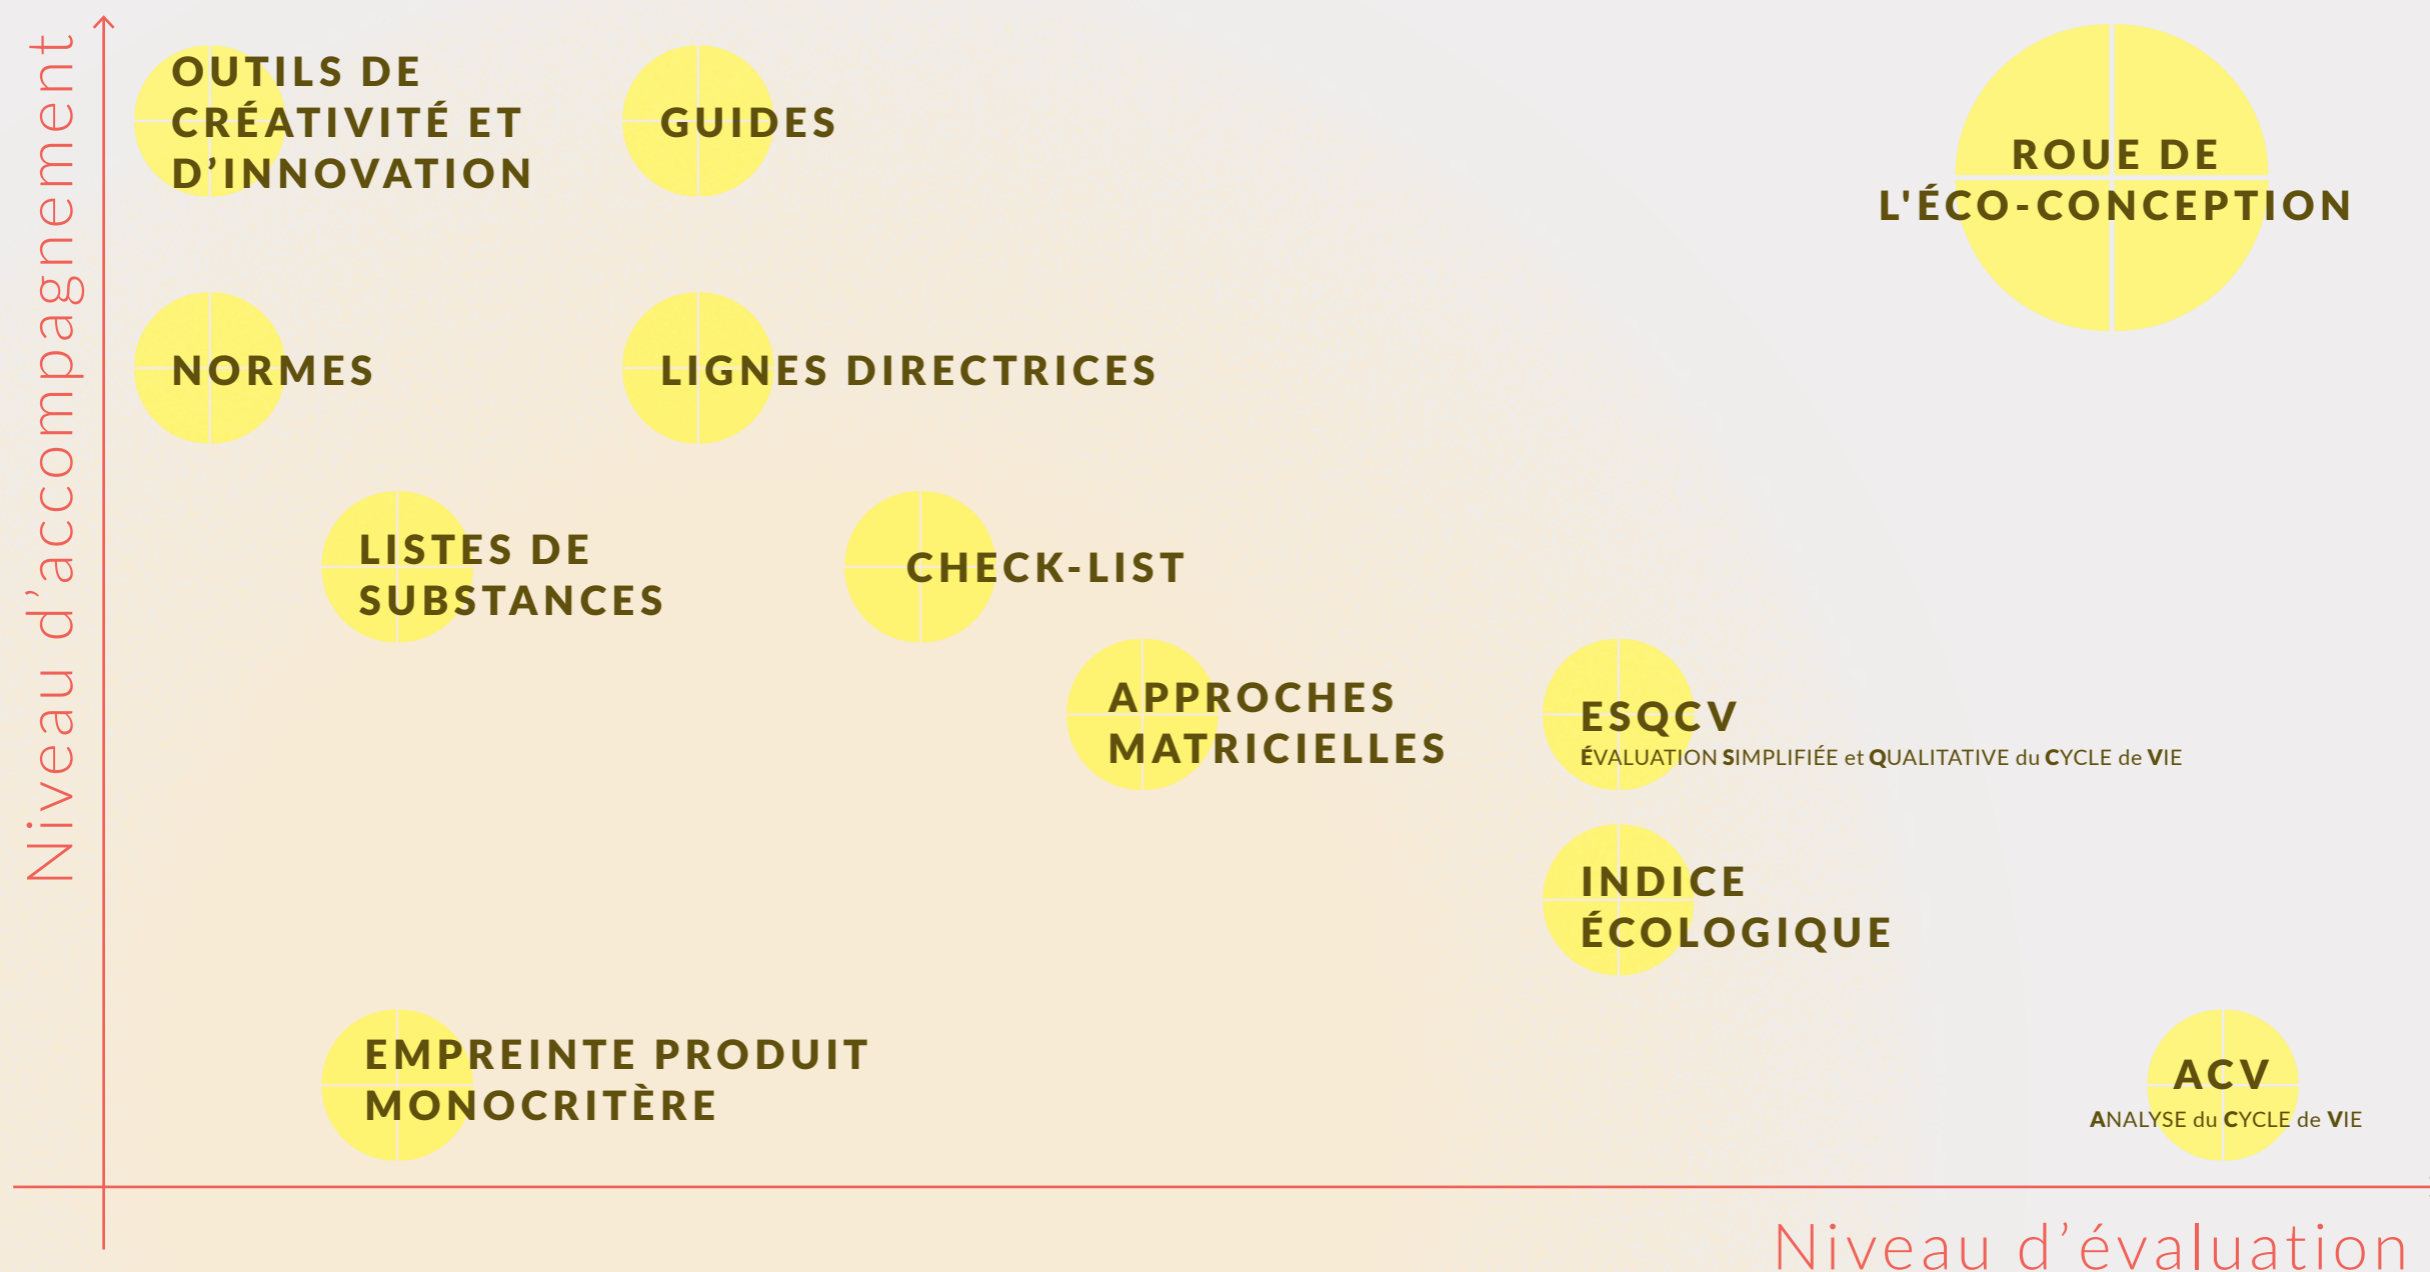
Niveau d'accompagnement

OUTILS DE CRÉATIVITÉ ET D'INNOVATION

GUIDES

ROUE DE L'ÉCO-CONCEPTION

NORMES

LIGNES DIRECTRICES

LISTES DE SUBSTANCES

CHECK-LIST

APPROCHES MATRICIELLES

ESQCV
ÉVALUATION SIMPLIFIÉE et QUALITATIVE du CYCLE de VIE

INDICE ÉCOLOGIQUE

EMPREINTE PRODUIT MONOCRITÈRE

ACV
ANALYSE du CYCLE de VIE

Niveau d'évaluation